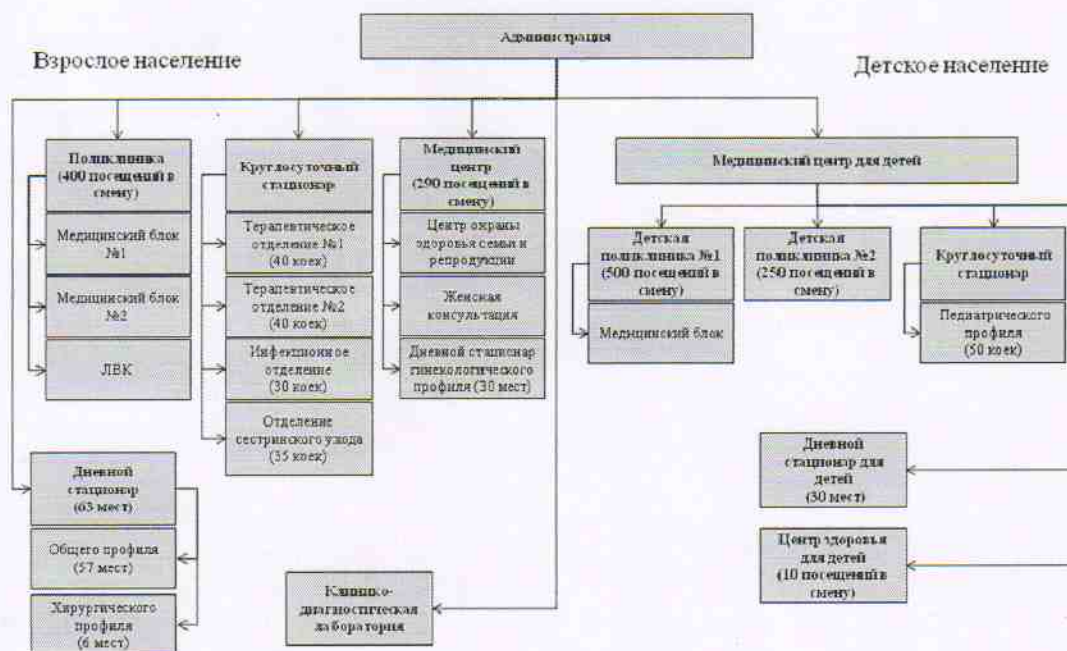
Администрация

Взрослое население

Детское население

Поликлиника (400 посещений в смену)

Медицинский блок №1

Медицинский блок №2

ЛВК

Круглосуточный стационар

Терапевтическое отделение №1 (40 коек)

Терапевтическое отделение №2 (40 коек)

Инфекционное отделение (30 коек)

Отделение сестринского ухода (35 коек)

Медицинский центр (290 посещений в смену)

Центр охраны здоровья семьи и репродукции

Женская консультация

Дневной стационар гинекологического профиля (30 мест)

Медицинский центр для детей

Детская поликлиника №1 (500 посещений в смену)

Медицинский блок

Детская поликлиника №2 (250 посещений в смену)

Круглосуточный стационар

Педиатрического профиля (50 коек)

Дневной стационар (63 мест)

Общего профиля (57 мест)

Хирургического профиля (6 мест)

Клинико-диагностическая лаборатория

Дневной стационар для детей (30 мест)

Центр здоровья для детей (10 посещений в смену)